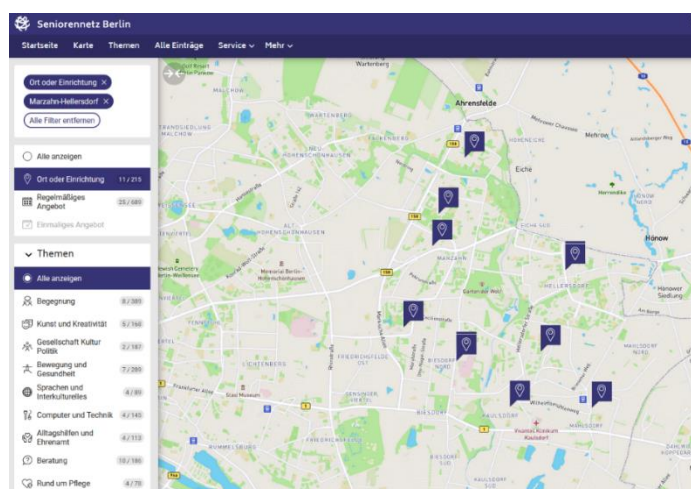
Seniorennetz Berlin

Startseite Karte Themen Alle Einträge Service Mehr

Ort oder Einrichtung ×
Marzahn-Hellersdorf ×
Alle Filter entfernen

Alle anzeigen
Ort oder Einrichtung 11 / 215
Regelmäßiges Angebot 25 / 680
Einmaliges Angebot

Themen
Alle anzeigen
Begegnung 8 / 385
Kunst und Kreativität 5 / 166
Gesellschaft Kultur Politik 2 / 187
Bewegung und Gesundheit 7 / 289
Sprachen und Interkulturelles 4 / 89
Computer und Technik 4 / 140
Alltagshilfen und Ehrenamt 4 / 113
Beratung 10 / 190
Rund um Pflege 4 / 70

Ahrensfelde
Eiche
Hönow
Marzahn
Hellersdorf
Malchow
Hohenschönhausen
Lichtenberg
Biesdorf
Kaulsdorf
Mahlsdorf
Hönow Nord
Hohenschönhausen
Alt-Hohenschönhausen
Neu-Hohenschönhausen
Friedrichsfelde Ost
Gärten der Welt
Memorial Berlin-Hohenschönhausen
Stasi Museum
Vivantes Klinikum Kaulsdorf
Hanower Siedlung
Wartenberg
Lichtenberg
Mehrow